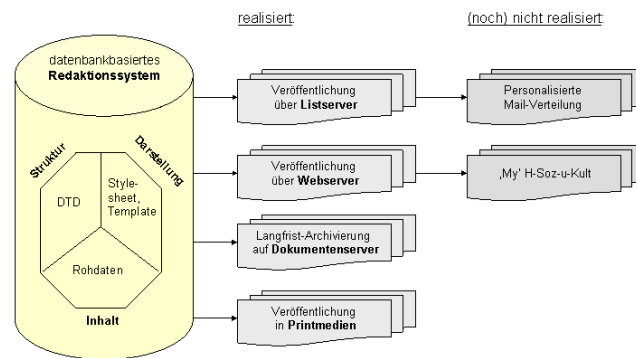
realisiert:

(noch) nicht realisiert:

datenbankbasiertes
**Redaktionssystem**

Struktur

Darstellung

DTD

Style-sheet, Template

Rohdaten

**Inhalt**

Veröffentlichung über **Listserver**

Personalisierte Mail-Verteilung

Veröffentlichung über **Webserver**

,My' H-Soz-u-Kult

Langfrist-Archivierung auf **Dokumentenserver**

Veröffentlichung in **Printmedien**